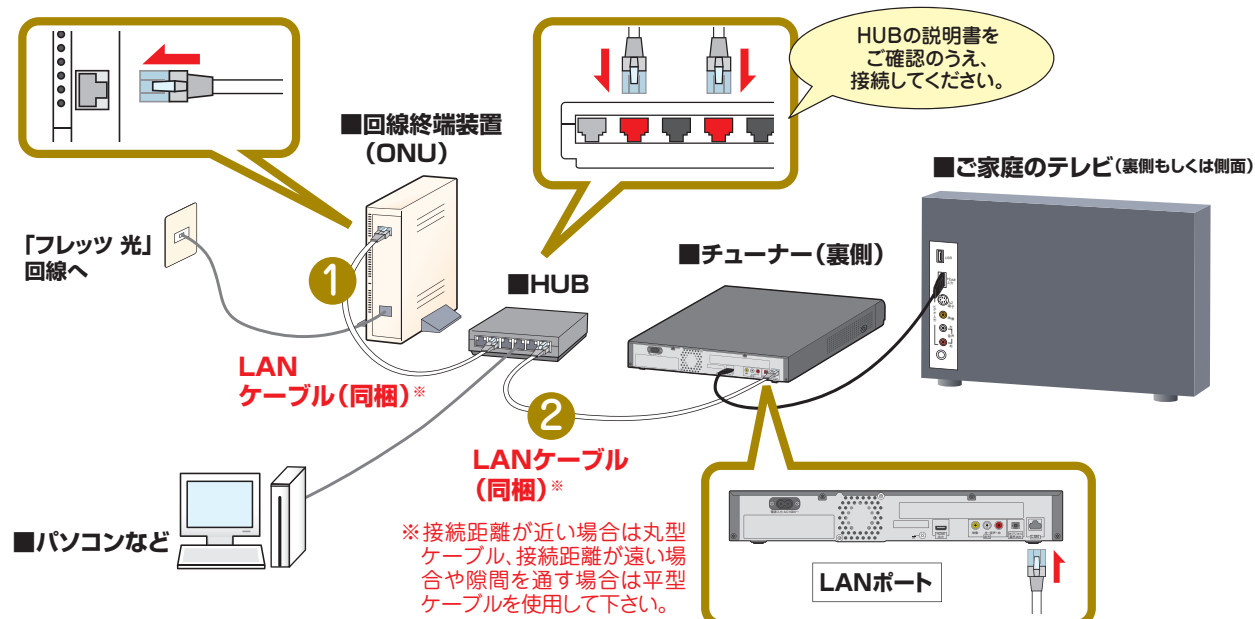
HUBの説明書をご確認のうえ、接続してください。

■回線終端装置（ONU）

■ご家庭のテレビ（裏側もしくは側面）

「フレッツ 光」回線へ

1

■HUB

■チューナー（裏側）

LAN ケーブル（同梱）※

2

LANケーブル（同梱）※

■パソコンなど

※接続距離が近い場合は丸型ケーブル、接続距離が遠い場合や隙間を通す場合は平型ケーブルを使用して下さい。

LANポート